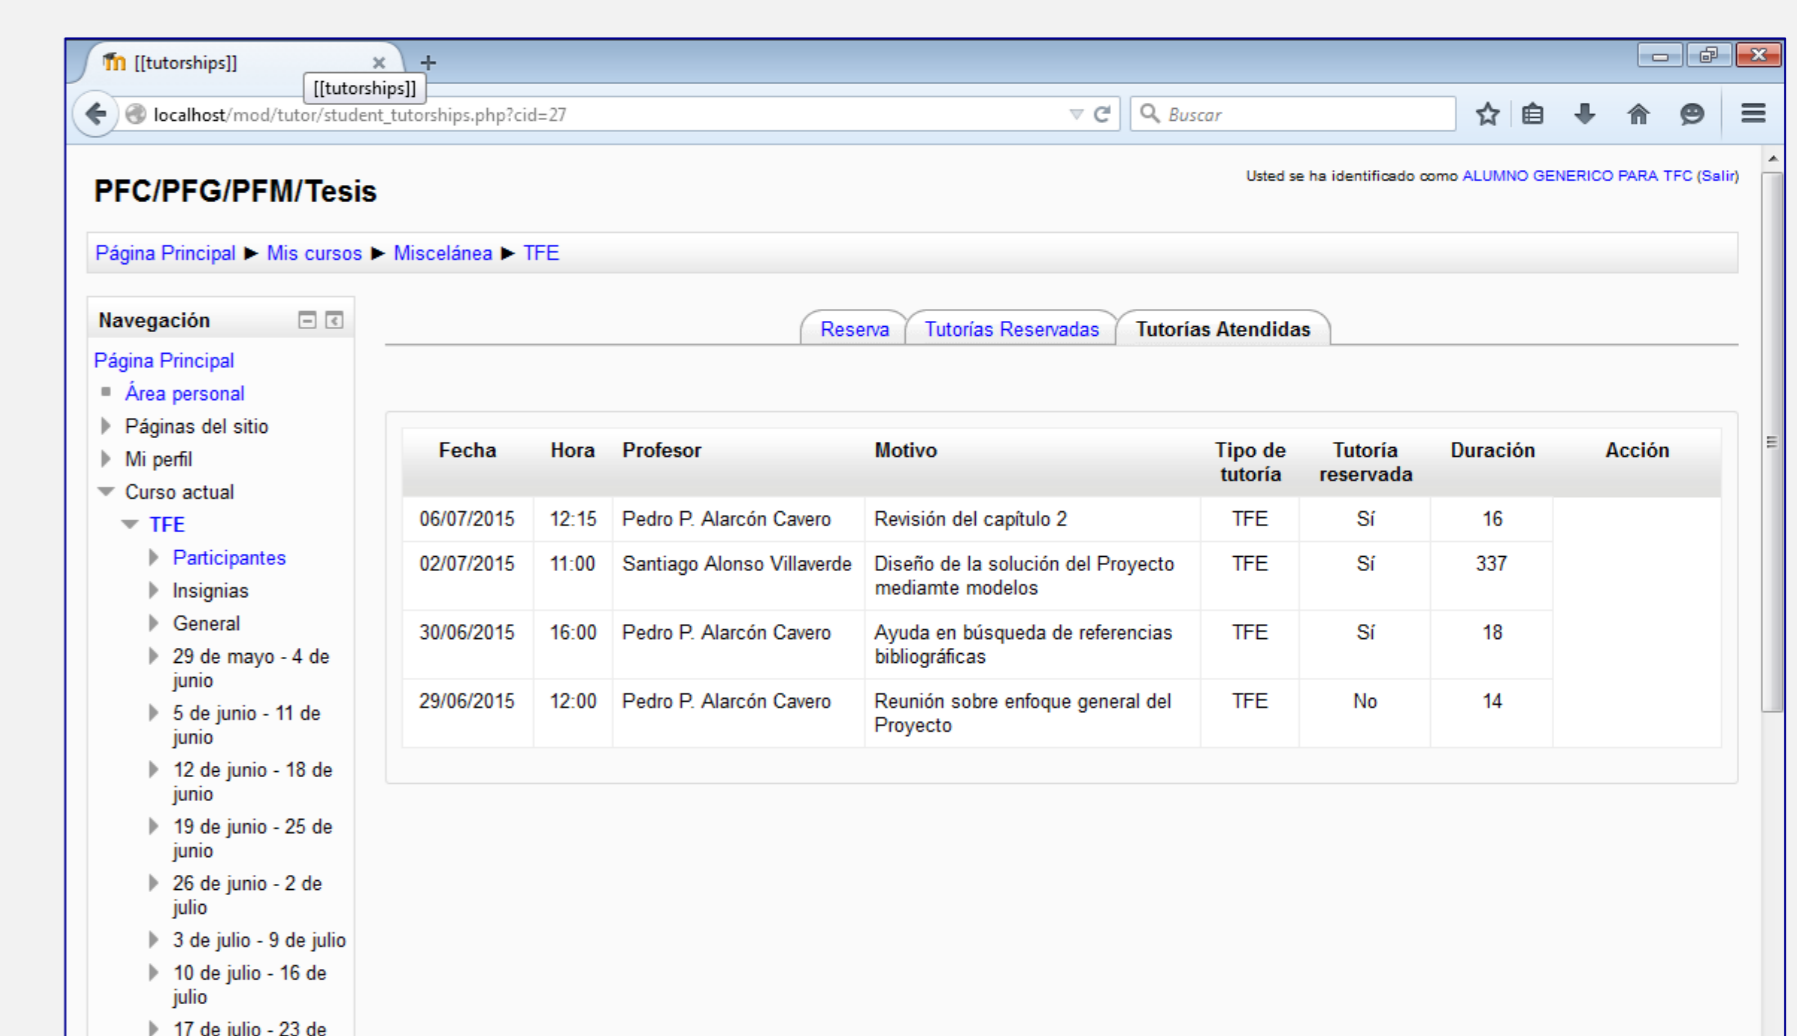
[[tutorships]]

[[tutorships]]

localhost/mod/tutor/student_tutorships.php?cid=27

Buscar

PFC/PFG/PFM/Tesis

Usted se ha identificado como ALUMNO GENERICO PARA TFC (Salir)

Página Principal ▶ Mis cursos ▶ Miscelánea ▶ TFE

Navegación

Página Principal
Área personal
Páginas del sitio
Mi perfil
Curso actual
TFE
Participantes
Insignias
General
29 de mayo - 4 de junio
5 de junio - 11 de junio
12 de junio - 18 de junio
19 de junio - 25 de junio
26 de junio - 2 de julio
3 de julio - 9 de julio
10 de julio - 16 de julio
17 de julio - 23 de

Reserva | Tutorías Reservadas | Tutorías Atendidas

| Fecha | Hora | Profesor | Motivo | Tipo de tutoría | Tutoría reservada | Duración | Acción |
|---|---|---|---|---|---|---|---|
| 06/07/2015 | 12:15 | Pedro P. Alarcón Cavero | Revisión del capítulo 2 | TFE | Sí | 16 | |
| 02/07/2015 | 11:00 | Santiago Alonso Villaverde | Diseño de la solución del Proyecto mediamte modelos | TFE | Sí | 337 | |
| 30/06/2015 | 16:00 | Pedro P. Alarcón Cavero | Ayuda en búsqueda de referencias bibliográficas | TFE | Sí | 18 | |
| 29/06/2015 | 12:00 | Pedro P. Alarcón Cavero | Reunión sobre enfoque general del Proyecto | TFE | No | 14 | |